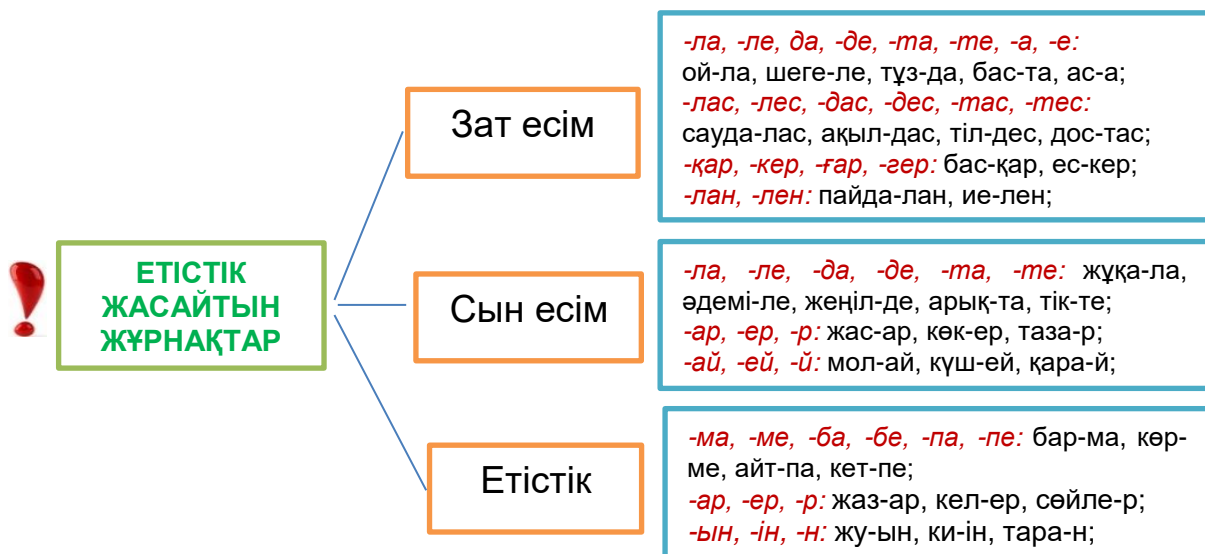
ЕТІСТІК ЖАСАЙТЫН ЖҰРНАҚТАР

Зат есім

-ла, -ле, да, -де, -та, -те, -а, -е: ой-ла, шеге-ле, тұз-да, бас-та, ас-а; -лас, -лес, -дас, -дес, -тас, -тес: сауда-лас, ақыл-дас, тіл-дес, дос-тас; -қар, -кер, -ғар, -гер: бас-қар, ес-кер; -лан, -лен: пайда-лан, ие-лен;

Сын есім

-ла, -ле, -да, -де, -та, -те: жұқа-ла, әдемі-ле, жеңіл-де, арық-та, тік-те; -ар, -ер, -р: жас-ар, көк-ер, таза-р; -ай, -ей, -й: мол-ай, күш-ей, қара-й;

Етістік

-ма, -ме, -ба, -бе, -па, -пе: бар-ма, көр-ме, айт-па, кет-пе; -ар, -ер, -р: жаз-ар, кел-ер, сөйле-р; -ын, -ін, -н: жу-ын, ки-ін, тара-н;